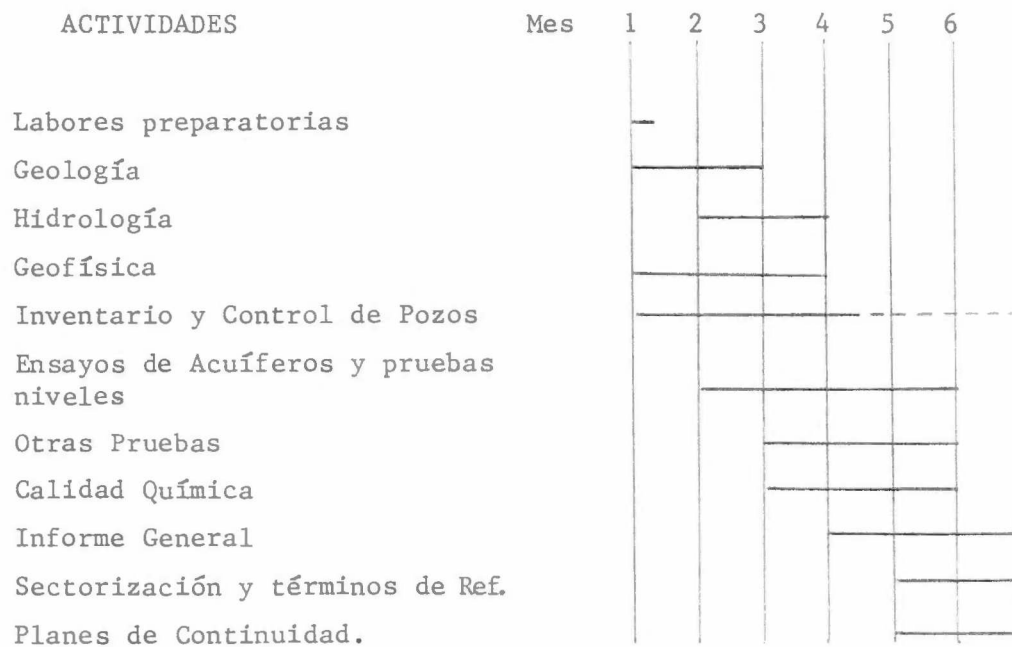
ACTIVIDADES Mes 1 2 3 4 5 6

Labores preparatorias
Geología
Hidrología
Geofísica
Inventario y Control de Pozos
Ensayos de Acuíferos y pruebas niveles
Otras Pruebas
Calidad Química
Informe General
Sectorización y términos de Ref.
Planes de Continuidad.